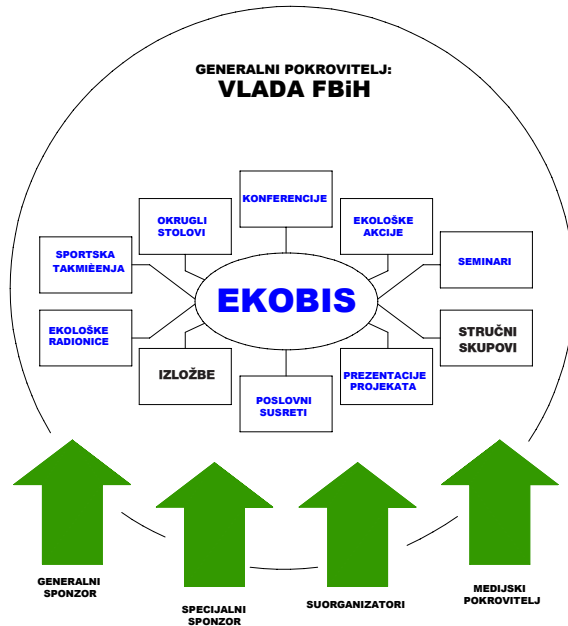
GENERALNI POKROVITELJ:
VLADA FBiH

KONFERENCIJE

OKRUGLI STOLOVI

EKOLOŠKE AKCIJE

SPORTSKA TAKMIÈENJA

SEMINARI

EKOBIS

EKOLOŠKE RADIONICE

STRUČNI SKUPOVI

IZLOŽBE

PREZENTACIJE PROJEKATA

POSLOVNI SUSRETI

GENERALNI SPONZOR

SPECIJALNI SPONZOR

SUORGANIZATORI

MEDIJSKI POKROVITELJ